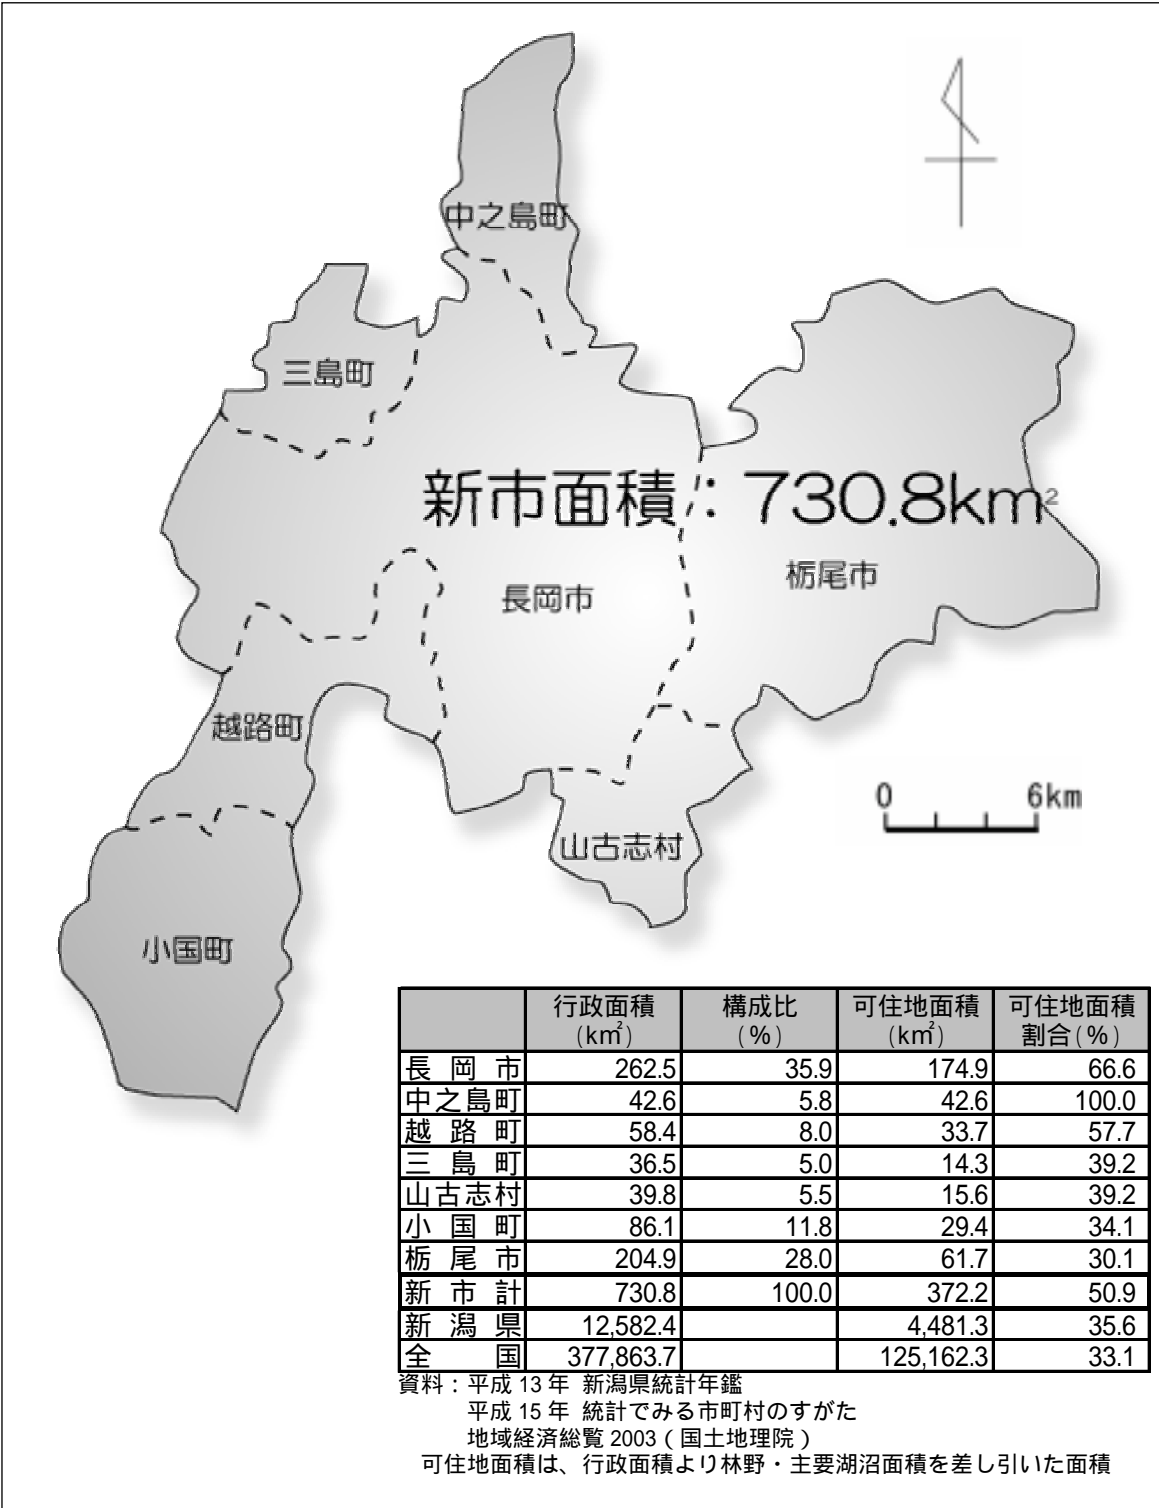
中之島町

三島町

新市面積：730.8km$^2$

長岡市

栃尾市

越路町

0 6km

山古志村

小国町

| | 行政面積 (km$^2$) | 構成比 (%) | 可住地面積 (km$^2$) | 可住地面積割合 (%) |
|---|---|---|---|---|
| 長岡市 | 262.5 | 35.9 | 174.9 | 66.6 |
| 中之島町 | 42.6 | 5.8 | 42.6 | 100.0 |
| 越路町 | 58.4 | 8.0 | 33.7 | 57.7 |
| 三島町 | 36.5 | 5.0 | 14.3 | 39.2 |
| 山古志村 | 39.8 | 5.5 | 15.6 | 39.2 |
| 小国町 | 86.1 | 11.8 | 29.4 | 34.1 |
| 栃尾市 | 204.9 | 28.0 | 61.7 | 30.1 |
| 新市計 | 730.8 | 100.0 | 372.2 | 50.9 |
| 新潟県 | 12,582.4 | | 4,481.3 | 35.6 |
| 全国 | 377,863.7 | | 125,162.3 | 33.1 |

資料：平成 13 年 新潟県統計年鑑
平成 15 年 統計でみる市町村のすがた
地域経済総覧 2003（国土地理院）
可住地面積は、行政面積より林野・主要湖沼面積を差し引いた面積